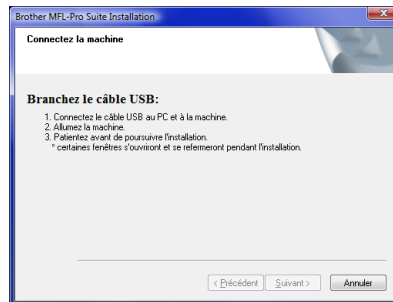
Brother MFL-Pro Suite Installation

Connectez la machine

Branchez le câble USB:

1. Connectez le câble USB au PC et à la machine.
2. Allumez la machine.
3. Patientez avant de poursuivre l'installation.
* certaines fenêtres s'ouvriront et se refermeront pendant l'installation.

< Précédent | Suivant > | Annuler